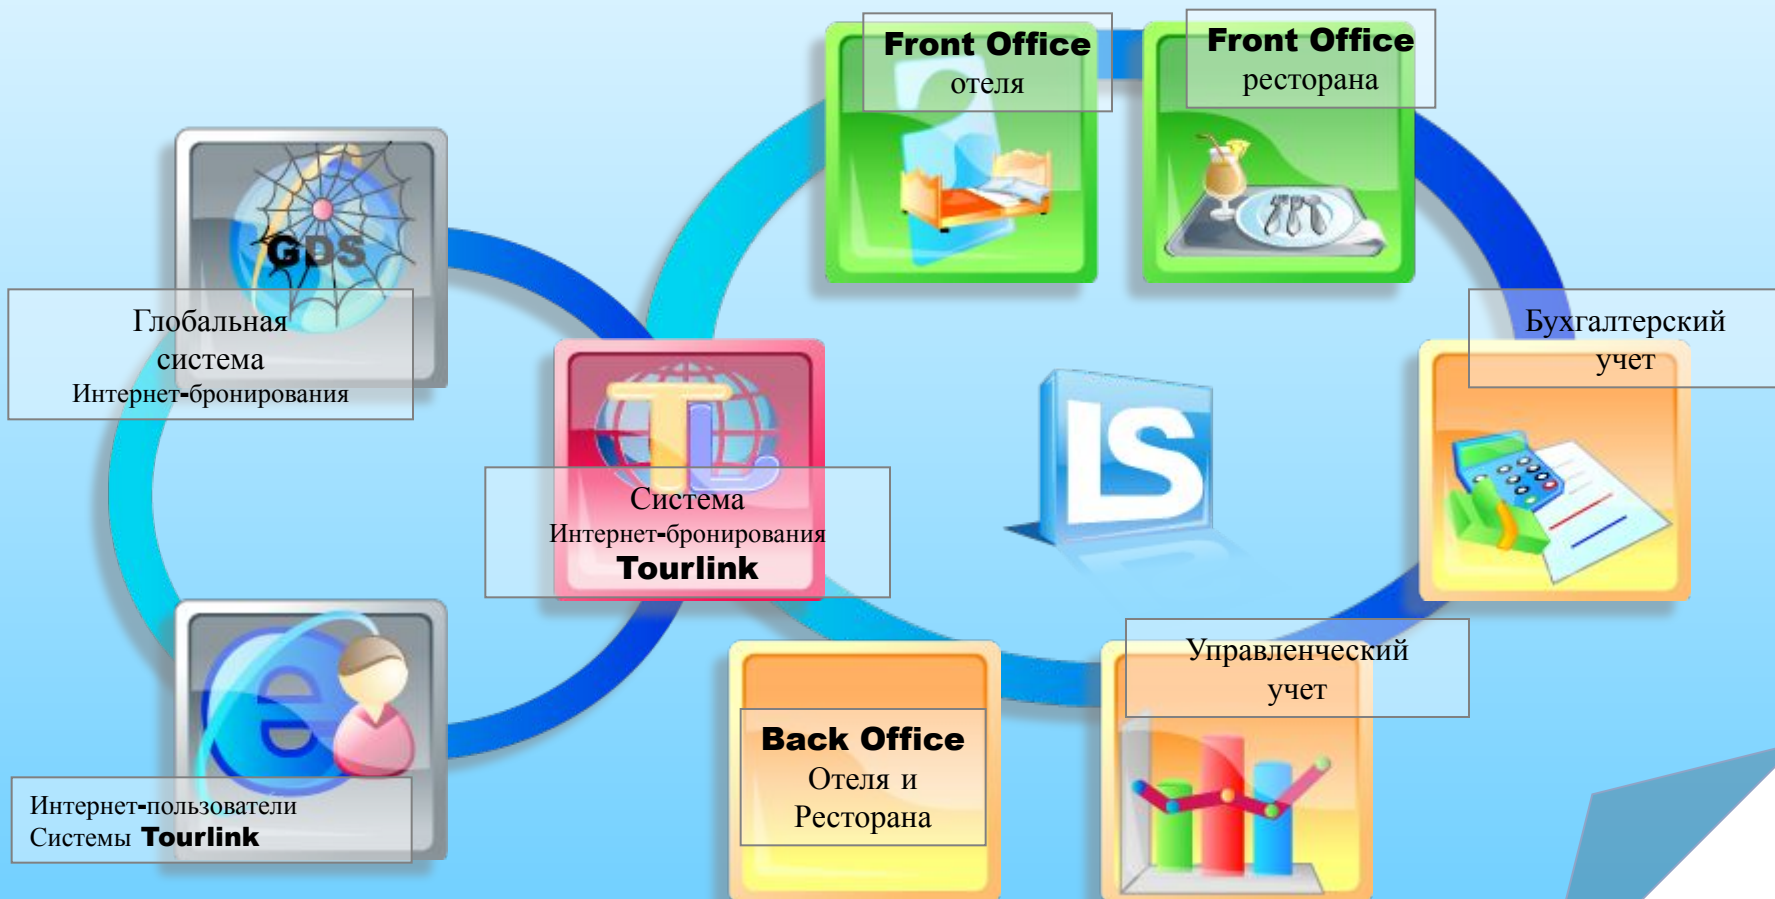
Front Office
отеля

Front Office
ресторана

GDS

Глобальная система Интернет-бронирования

Бухгалтерский учет

Система Интернет-бронирования Tourlink

IS

Управленческий учет

Back Office
Отеля и Ресторана

Интернет-пользователи Системы Tourlink